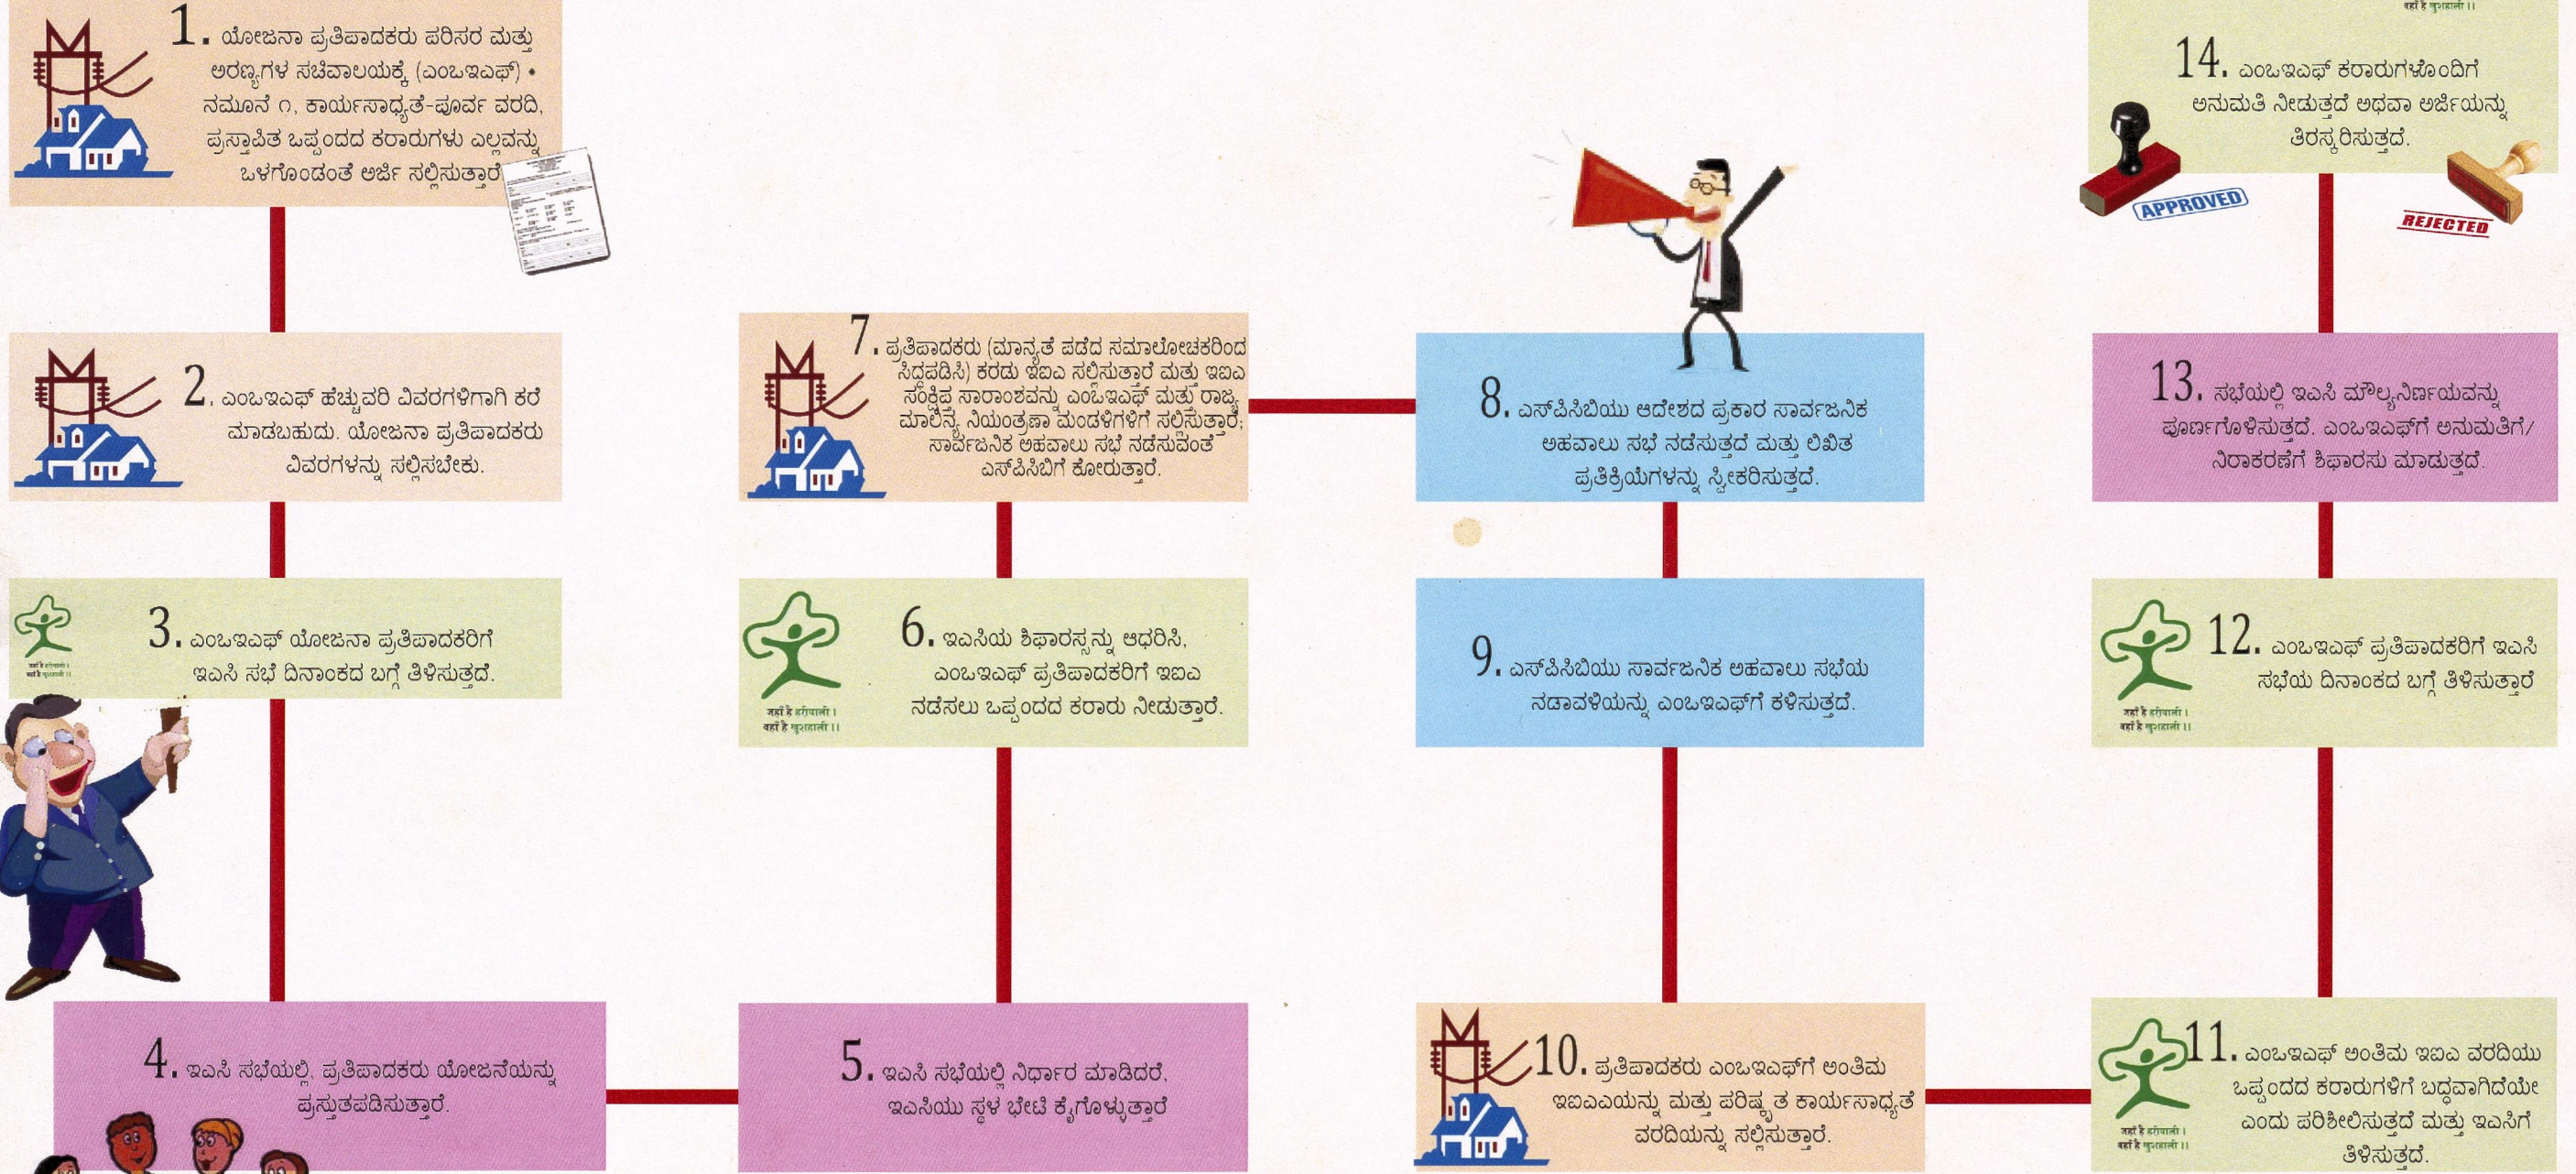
1. ಯೋಜನಾ ಪ್ರತಿಪಾದಕರು ಪರಿಸರ ಮತ್ತು ಅರಣ್ಯಗಳ ಸಚಿವಾಲಯಕ್ಕೆ (ಎಂಒಇಎಫ್) • ನಮೂನೆ ೧, ಕಾರ್ಯಸಾಧ್ಯತೆ-ಪೂರ್ವ ವರದಿ, ಪ್ರಸ್ತಾಪಿತ ಒಪ್ಪಂದದ ಕರಾರುಗಳು ಎಲ್ಲವನ್ನು ಒಳಗೊಂಡಂತೆ ಅರ್ಜಿ ಸಲ್ಲಿಸುತ್ತಾರೆ.

2. ಎಂಒಇಎಫ್ ಹೆಚ್ಚುವರಿ ವಿವರಗಳಿಗಾಗಿ ಕರೆ ಮಾಡಬಹುದು. ಯೋಜನಾ ಪ್ರತಿಪಾದಕರು ವಿವರಗಳನ್ನು ಸಲ್ಲಿಸಬೇಕು.

3. ಎಂಒಇಎಫ್ ಯೋಜನಾ ಪ್ರತಿಪಾದಕರಿಗೆ ಇಎಸಿ ಸಭೆ ದಿನಾಂಕದ ಬಗ್ಗೆ ತಿಳಿಸುತ್ತದೆ.

4. ಇಎಸಿ ಸಭೆಯಲ್ಲಿ, ಪ್ರತಿಪಾದಕರು ಯೋಜನೆಯನ್ನು ಪ್ರಸ್ತುತಪಡಿಸುತ್ತಾರೆ.

5. ಇಎಸಿ ಸಭೆಯಲ್ಲಿ ನಿರ್ಧಾರ ಮಾಡಿದರೆ, ಇಎಸಿಯು ಸ್ಥಳ ಭೇಟಿ ಕೈಗೊಳ್ಳುತ್ತಾರೆ

6. ಇಎಸಿಯ ಶಿಫಾರಸ್ಸನ್ನು ಆಧರಿಸಿ, ಎಂಒಇಎಫ್ ಪ್ರತಿಪಾದಕರಿಗೆ ಇಐಎ ನಡೆಸಲು ಒಪ್ಪಂದದ ಕರಾರು ನೀಡುತ್ತಾರೆ.

7. ಪ್ರತಿಪಾದಕರು (ಮಾನ್ಯತೆ ಪಡೆದ ಸಮಾಲೋಚಕರಿಂದ ಸಿದ್ಧಪಡಿಸಿ) ಕರಡು ಇಐಎ ಸಲ್ಲಿಸುತ್ತಾರೆ ಮತ್ತು ಇಐಎ ಸಂಕ್ಷಿಪ್ತ ಸಾರಾಂಶವನ್ನು ಎಂಒಇಎಫ್ ಮತ್ತು ರಾಜ್ಯ ಮಾಲಿನ್ಯ ನಿಯಂತ್ರಣಾ ಮಂಡಳಿಗಳಿಗೆ ಸಲ್ಲಿಸುತ್ತಾರೆ; ಸಾರ್ವಜನಿಕ ಅಹವಾಲು ಸಭೆ ನಡೆಸುವಂತೆ ಎಸ್‌ಪಿಸಿಬಿಗೆ ಕೋರುತ್ತಾರೆ.

8. ಎಸ್‌ಪಿಸಿಬಿಯು ಆದೇಶದ ಪ್ರಕಾರ ಸಾರ್ವಜನಿಕ ಅಹವಾಲು ಸಭೆ ನಡೆಸುತ್ತದೆ ಮತ್ತು ಲಿಖಿತ ಪ್ರತಿಕ್ರಿಯೆಗಳನ್ನು ಸ್ವೀಕರಿಸುತ್ತದೆ.

9. ಎಸ್‌ಪಿಸಿಬಿಯು ಸಾರ್ವಜನಿಕ ಅಹವಾಲು ಸಭೆಯ ನಡಾವಳಿಯನ್ನು ಎಂಒಇಎಫ್‌ಗೆ ಕಳಿಸುತ್ತದೆ.

10. ಪ್ರತಿಪಾದಕರು ಎಂಒಇಎಫ್‌ಗೆ ಅಂತಿಮ ಇಐಎಯನ್ನು ಮತ್ತು ಪರಿಷ್ಕೃತ ಕಾರ್ಯಸಾಧ್ಯತೆ ವರದಿಯನ್ನು ಸಲ್ಲಿಸುತ್ತಾರೆ.

11. ಎಂಒಇಎಫ್ ಅಂತಿಮ ಇಐಎ ವರದಿಯು ಒಪ್ಪಂದದ ಕರಾರುಗಳಿಗೆ ಬದ್ಧವಾಗಿದೆಯೇ ಎಂದು ಪರಿಶೀಲಿಸುತ್ತದೆ ಮತ್ತು ಇಎಸಿಗೆ ತಿಳಿಸುತ್ತದೆ.

12. ಎಂಒಇಎಫ್ ಪ್ರತಿಪಾದಕರಿಗೆ ಇಎಸಿ ಸಭೆಯ ದಿನಾಂಕದ ಬಗ್ಗೆ ತಿಳಿಸುತ್ತಾರೆ

13. ಸಭೆಯಲ್ಲಿ ಇಎಸಿ ಮೌಲ್ಯನಿರ್ಣಯವನ್ನು ಪೂರ್ಣಗೊಳಿಸುತ್ತದೆ. ಎಂಒಇಎಫ್‌ಗೆ ಅನುಮತಿಗೆ/ನಿರಾಕರಣೆಗೆ ಶಿಫಾರಸು ಮಾಡುತ್ತದೆ.

14. ಎಂಒಇಎಫ್ ಕರಾರುಗಳೊಂದಿಗೆ ಅನುಮತಿ ನೀಡುತ್ತದೆ ಅಥವಾ ಅರ್ಜಿಯನ್ನು ತಿರಸ್ಕರಿಸುತ್ತದೆ.

APPROVED
REJECTED

जहाँ है हरियाली । वहाँ है खुशहाली ।।